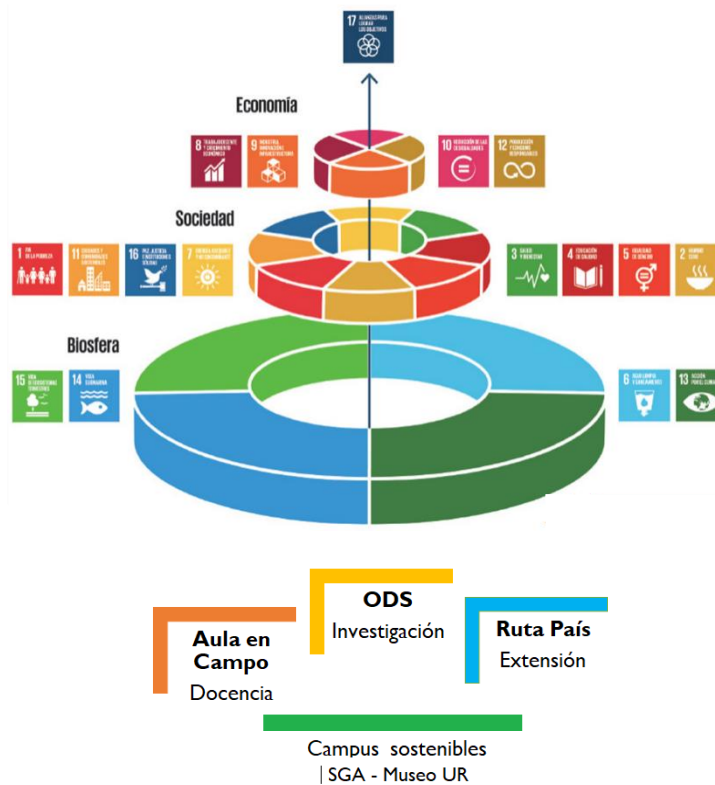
17 ALIANZAS PARA LOGRAR LOS OBJETIVOS

Economía

8 TRABAJO DECENTE Y CRECIMIENTO ECONÓMICO

9 INDUSTRIA, INNOVACIÓN E INFRAESTRUCTURA

10 REDUCCIÓN DE LAS DESIGUALDADES

12 PRODUCCIÓN Y CONSUMO RESPONSABLES

Sociedad

1 FIN DE LA POBREZA

11 CIUDADES Y COMUNIDADES SOSTENIBLES

16 PAZ, JUSTICIA E INSTITUCIONES SÓLIDAS

7 ENERGÍA ASEQUIBLE Y NO CONTAMINANTE

3 SALUD Y BIENESTAR

4 EDUCACIÓN DE CALIDAD

5 IGUALDAD DE GÉNERO

2 HAMBRE CERO

Biosfera

15 VIDA DE ECOSISTEMAS TERRESTRES

14 VIDA SUBMARINA

6 AGUA LIMPIA Y SANEAMIENTO

13 ACCIÓN POR EL CLIMA

ODS
Investigación

Aula en Campo
Docencia

Ruta País
Extensión

Campus sostenibles
| SGA - Museo UR